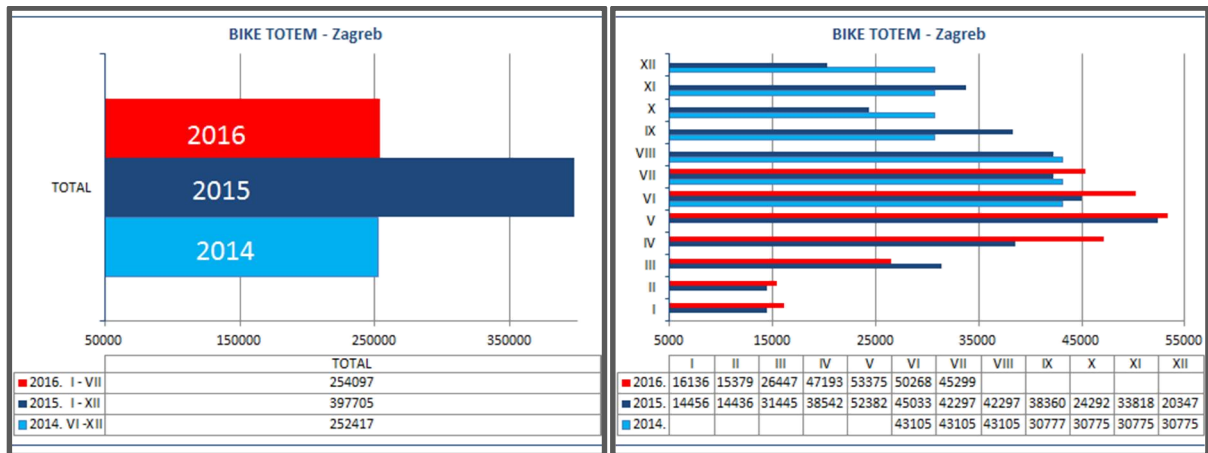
BIKE TOTEM - Zagreb

2016

TOTAL

2015

2014

50000 150000 250000 350000

| | TOTAL |
|---|---|
| 2016. I - VII | 254097 |
| 2015. I - XII | 397705 |
| 2014. VI -XII | 252417 |

BIKE TOTEM - Zagreb

XII
XI
X
IX
VIII
VII
VI
V
IV
III
II
I

5000 15000 25000 35000 45000 55000

| | I | II | III | IV | V | VI | VII | VIII | IX | X | XI | XII |
|---|---|---|---|---|---|---|---|---|---|---|---|---|
| 2016. | 16136 | 15379 | 26447 | 47193 | 53375 | 50268 | 45299 | | | | | |
| 2015. | 14456 | 14436 | 31445 | 38542 | 52382 | 45033 | 42297 | 42297 | 38360 | 24292 | 33818 | 20347 |
| 2014. | | | | | | 43105 | 43105 | 43105 | 30777 | 30775 | 30775 | 30775 |